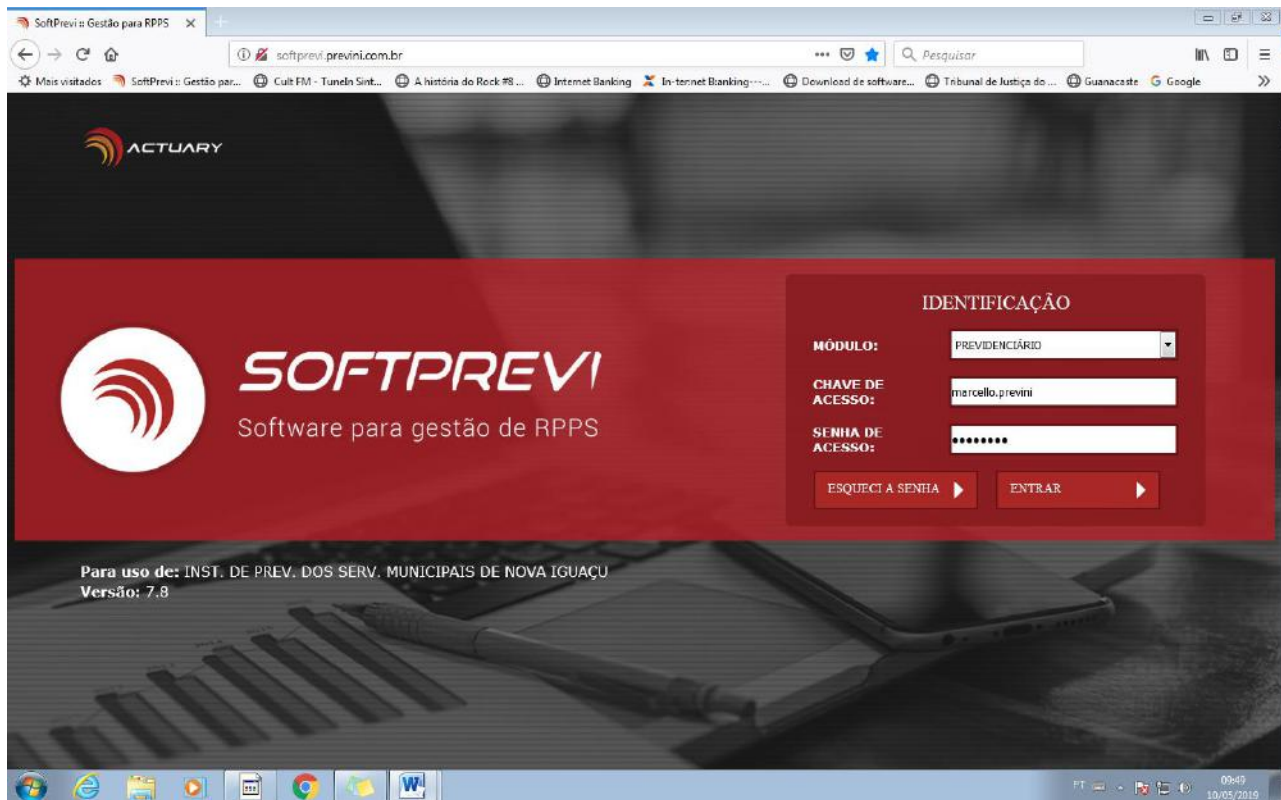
SoftPrevi :: Gestão para RPPS ×

softprevi.previni.com.br

Pesquisar

Mais visitados SoftPrevi :: Gestão par... Cult FM - TuneIn Sint... A história do Rock #8 ... Internet Banking In-ternet Banking---... Download de software... Tribunal de Justiça do ... Guanacaste Google

ACTUARY

SOFTPREVI
Software para gestão de RPPS

IDENTIFICAÇÃO

MÓDULO: PREVIDENCIÁRIO

CHAVE DE ACESSO: marcello.previni

SENHA DE ACESSO: ••••••••

ESQUECI A SENHA

ENTRAR

Para uso de: INST. DE PREV. DOS SERV. MUNICIPAIS DE NOVA IGUAÇU
Versão: 7.8

PT 09:49 10/05/2019